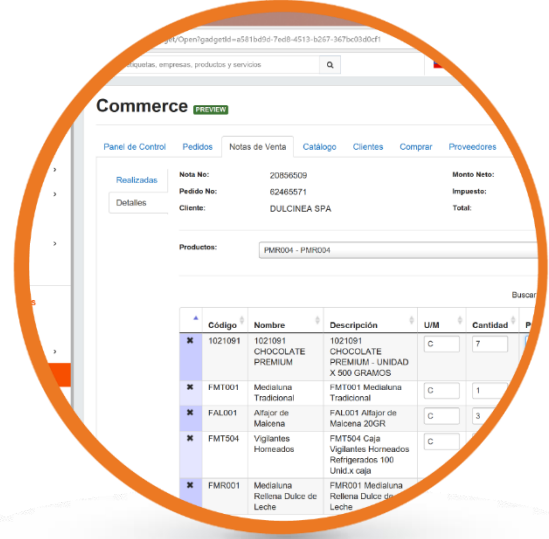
get/Open?gadgetId=a581bd9d-7ed8-4513-b267-367bc03d0cf1

etiquetas, empresas, productos y servicios

Commerce PREVIEW

Panel de Control | Pedidos | Notas de Venta | Catálogo | Clientes | Comprar | Proveedores

Realizadas
Detalles

Nota No: 20856509
Pedido No: 62465571
Cliente: DULCINEA SPA

Monto Neto:
Impuesto:
Total:

Productos: PMR004 - PMR004

Buscar

| | Código | Nombre | Descripción | U/M | Cantidad | P |
|---|---|---|---|---|---|---|
| ✖ | 1021091 | 1021091 CHOCOLATE PREMIUM | 1021091 CHOCOLATE PREMIUM - UNIDAD X 500 GRAMOS | C | 7 | |
| ✖ | FMT001 | Medialuna Tradicional | FMT001 Medialuna Tradicional | C | 1 | |
| ✖ | FAL001 | Alfajor de Maicena | FAL001 Alfajor de Maicena 20GR | C | 3 | |
| ✖ | FMT504 | Vigilantes Horneados | FMT504 Caja Vigilantes Horneados Refrigerados 100 Unid.x caja | C | | |
| ✖ | FMR001 | Medialuna Rellena Dulce de Leche | FMR001 Medialuna Rellena Dulce de Leche | | | |